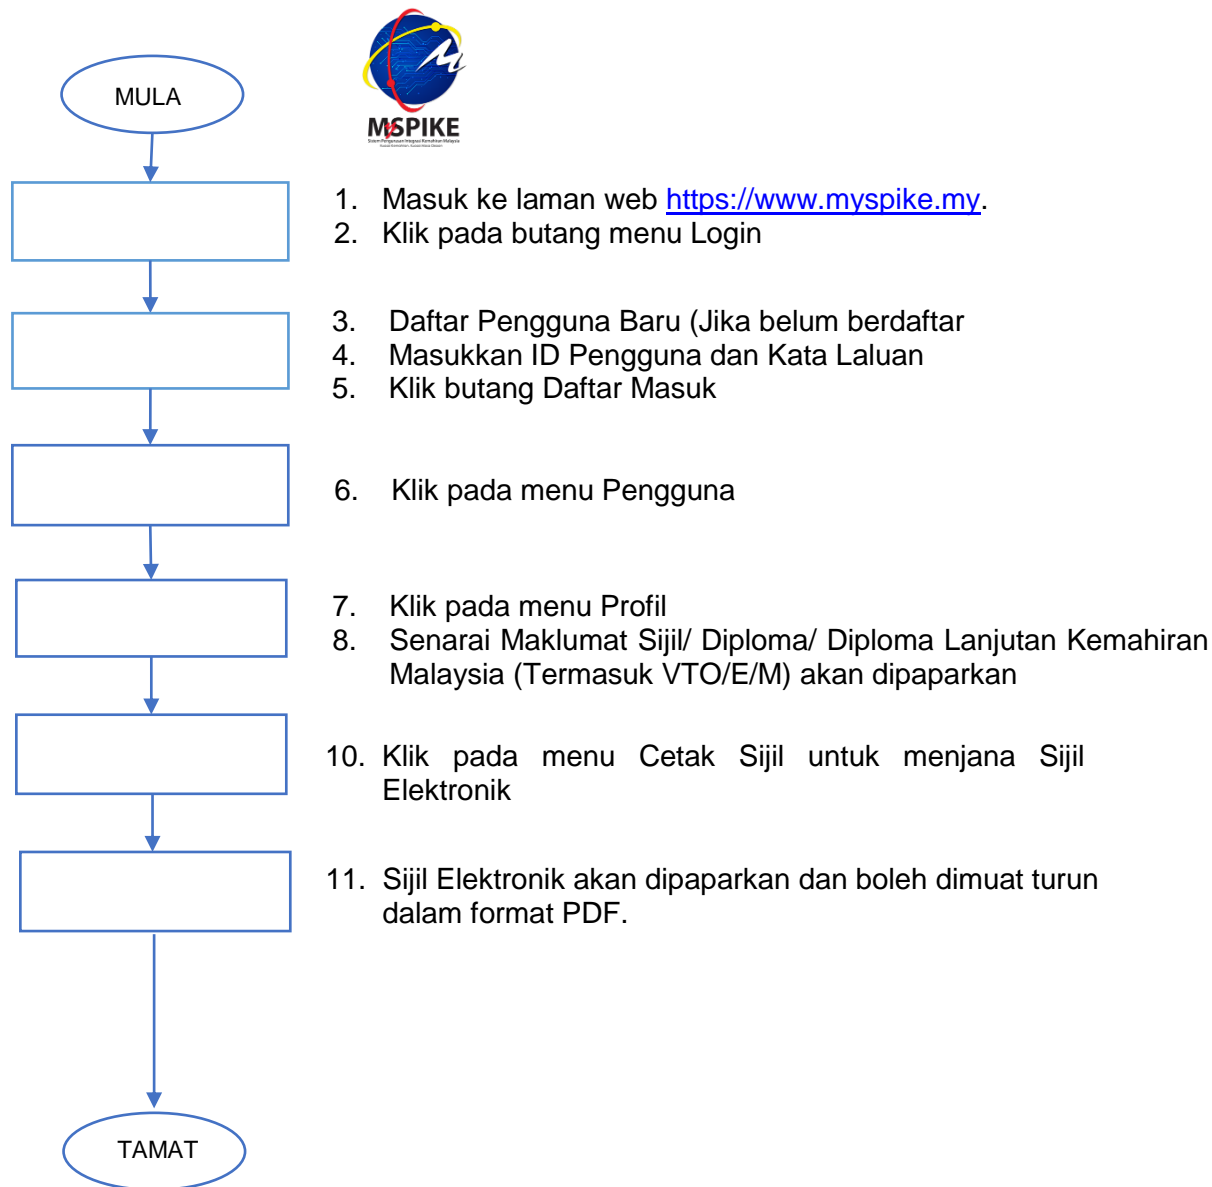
MULA

MySPIKE
Sistem Pengurusan Integrasi Kemahiran Malaysia
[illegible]

1. Masuk ke laman web https://www.myspike.my.
2. Klik pada butang menu Login

3. Daftar Pengguna Baru (Jika belum berdaftar
4. Masukkan ID Pengguna dan Kata Laluan
5. Klik butang Daftar Masuk

6. Klik pada menu Pengguna

7. Klik pada menu Profil
8. Senarai Maklumat Sijil/ Diploma/ Diploma Lanjutan Kemahiran Malaysia (Termasuk VTO/E/M) akan dipaparkan

10. Klik pada menu Cetak Sijil untuk menjana Sijil Elektronik

11. Sijil Elektronik akan dipaparkan dan boleh dimuat turun dalam format PDF.

TAMAT